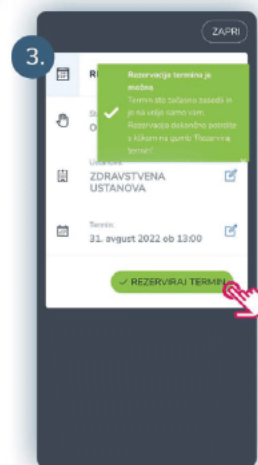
3.

ZAPRI

R

Rezervacija termina je možna

Termin bo začasno zasedit in je na voljo samo vam. Rezervacijo dokončno potrdite s klikom na gumb "Rezerviraj termin".

St
O

Ustanova
ZDRAVSTVENA USTANOVA

Termin
31. avgust 2022 ob 13:00

✓ REZERVIRAJ TERMIN